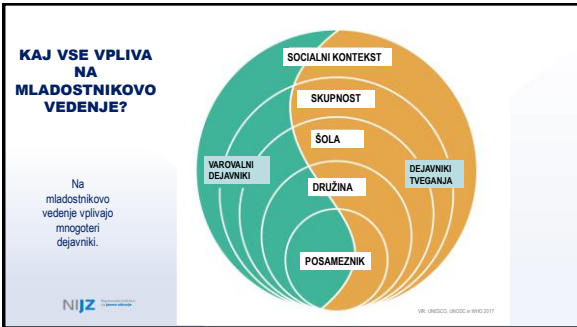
KAJ VSE VPLIVA NA MLADOSTNIKOVO VEDENJE?

Na mladostnikovo vedenje vplivajo mnogoteri dejavniki.

SOCIALNI KONTEKST

SKUPNOST

ŠOLA

DRUŽINA

POSAMEZNIK

VAROVALNI DEJAVNIKI

DEJAVNIKI TVEGANJA

NIJZ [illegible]

VIR: UNESCO, UNODC in WHO 2017